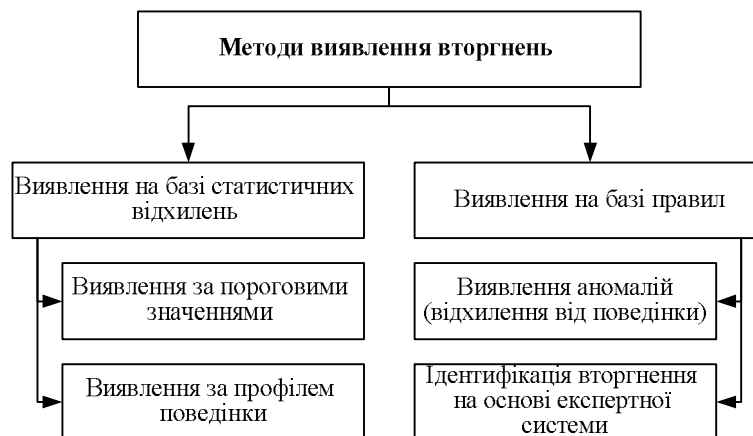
Методи виявлення вторгнень

Виявлення на базі статистичних відхилень

Виявлення на базі правил

Виявлення за пороговими значеннями

Виявлення аномалій (відхилення від поведінки)

Виявлення за профілем поведінки

Ідентифікація вторгнення на основі експертної системи